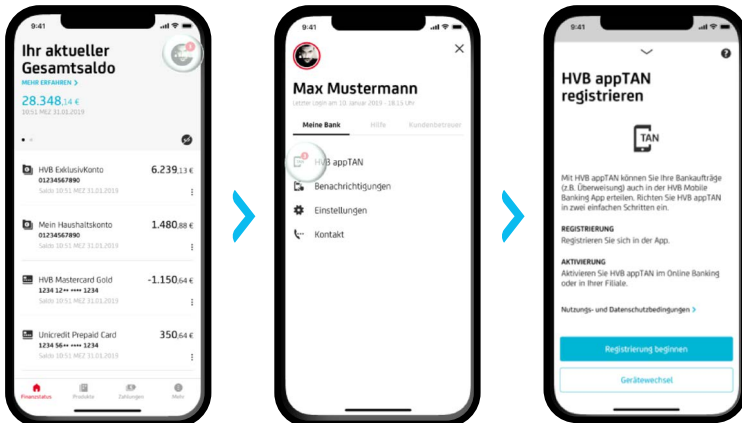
9:41

Ihr aktueller Gesamtsaldo

MEHR ERFAHREN >

28.348,14 €

10:51 MEZ 31.01.2019

HVB ExklusivKonto
01234567890
Saldo 10:51 MEZ 31.01.2019
6.239,13 €

Mein Haushaltskonto
01234567890
Saldo 10:51 MEZ 31.01.2019
1.480,88 €

HVB Mastercard Gold
1234 12•• •••• 1234
Saldo 10:51 MEZ 31.01.2019
-1.150,64 €

Unicredit Prepaid Card
1234 56•• •••• 1234
Saldo 10:51 MEZ 31.01.2019
350,64 €

Finanzstatus
Produkte
Zahlungen
Mehr

9:41

Max Mustermann

Letzter Login am 10. Januar 2019 - 18:15 Uhr

Meine Bank
Hilfe
Kundenbetreuer

HVB appTAN
Benachrichtigungen
Einstellungen
Kontakt

9:41

HVB appTAN registrieren

TAN

Mit HVB appTAN können Sie Ihre Bankaufträge (z.B. Überweisung) auch in der HVB Mobile Banking App erteilen. Richten Sie HVB appTAN in zwei einfachen Schritten ein.

REGISTRIERUNG
Registrieren Sie sich in der App.

AKTIVIERUNG
Aktivieren Sie HVB appTAN im Online Banking oder in Ihrer Filiale.

Nutzungs- und Datenschutzbedingungen >

Registrierung beginnen

Gerätewechsel